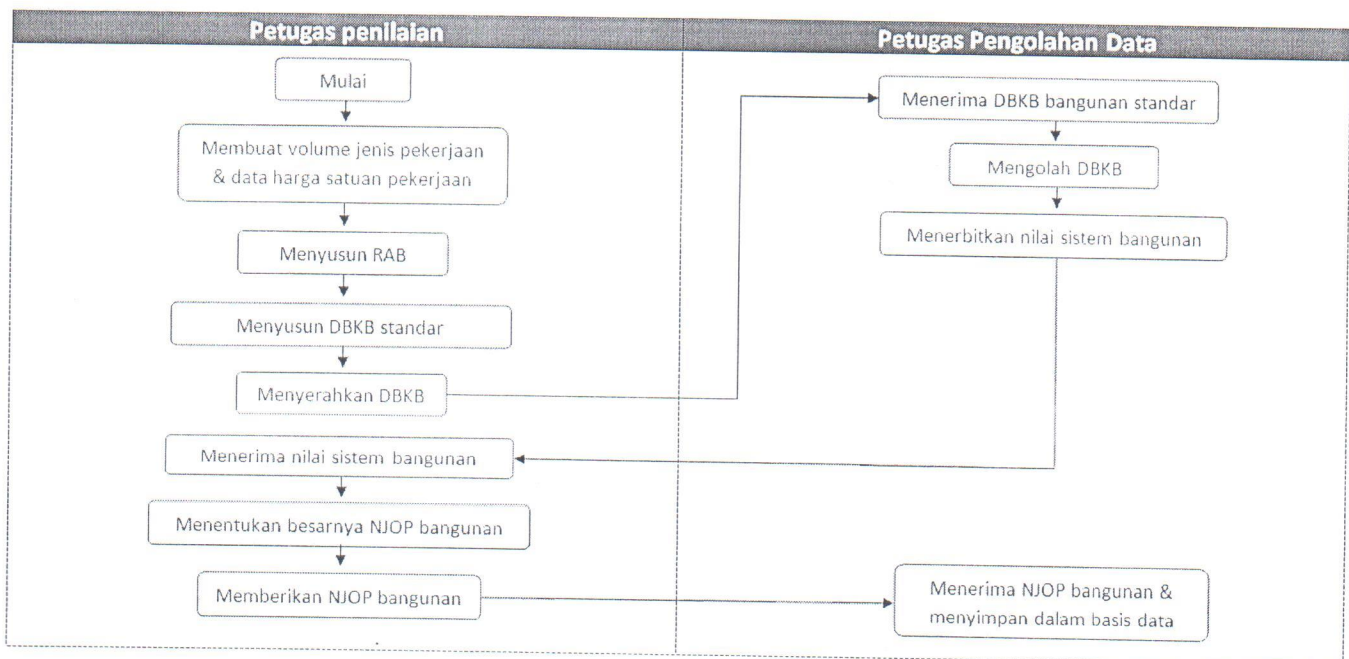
Petugas penilaian

Mulai

Membuat volume jenis pekerjaan & data harga satuan pekerjaan

Menyusun RAB

Menyusun DBKB standar

Menyerahkan DBKB

Menerima nilai sistem bangunan

Menentukan besarnya NJOP bangunan

Memberikan NJOP bangunan

Petugas Pengolahan Data

Menerima DBKB bangunan standar

Mengolah DBKB

Menerbitkan nilai sistem bangunan

Menerima NJOP bangunan & menyimpan dalam basis data